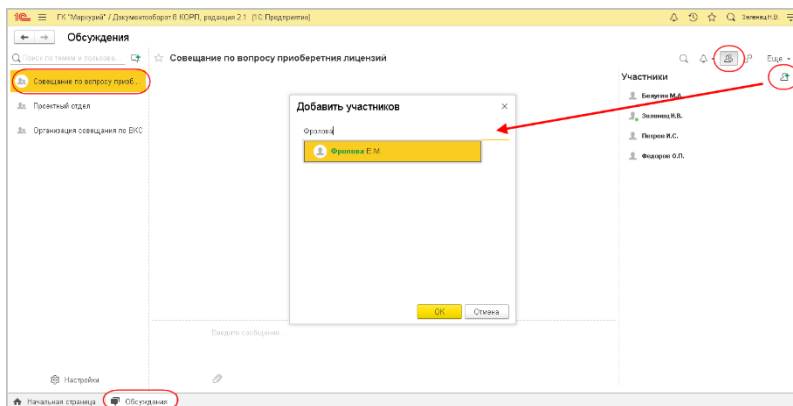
1С ГК "Меркурий" / Документооборот 8 КОРП, редакция 2.1 (1С:Предприятие) Зеленец Н.В.

Обсуждения

Поиск по темам и пользова...

Совещание по вопросу приоб...

Проектный отдел

Организация совещания по ВКС

Совещание по вопросу приоберетния лицензий

Еще

Участники

Белугин М.А.

Зеленец Н.В.

Петров И.С.

Федоров О.П.

Добавить участников

Фролова

Фролова Е.М.

ОК Отмена

Введите сообщение

Настройки

Начальная страница Обсуждения